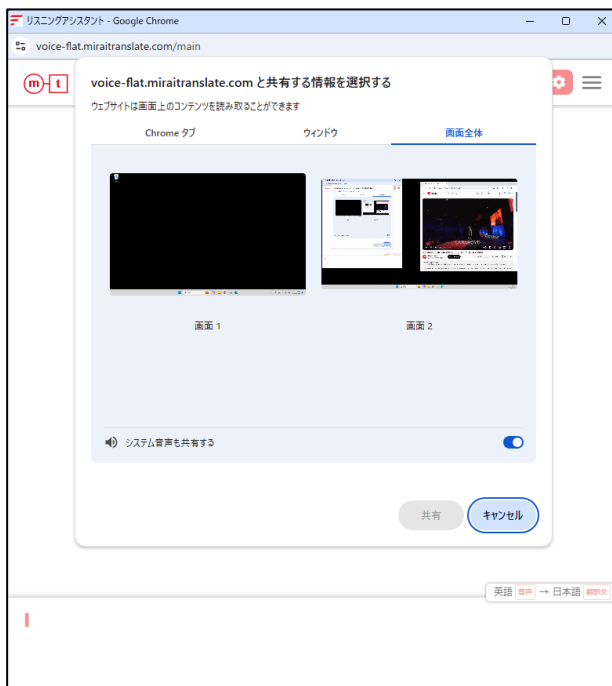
リスニングアシスタント - Google Chrome

voice-flat.miraitranslate.com/main

m-t

voice-flat.miraitranslate.com と共有する情報を選択する

ウェブサイトは画面上のコンテンツを読み取ることができます

Chrome タブ　ウィンドウ　画面全体

画面 1　画面 2

システム音声も共有する

共有　キャンセル

英語 音声 → 日本語 翻訳文